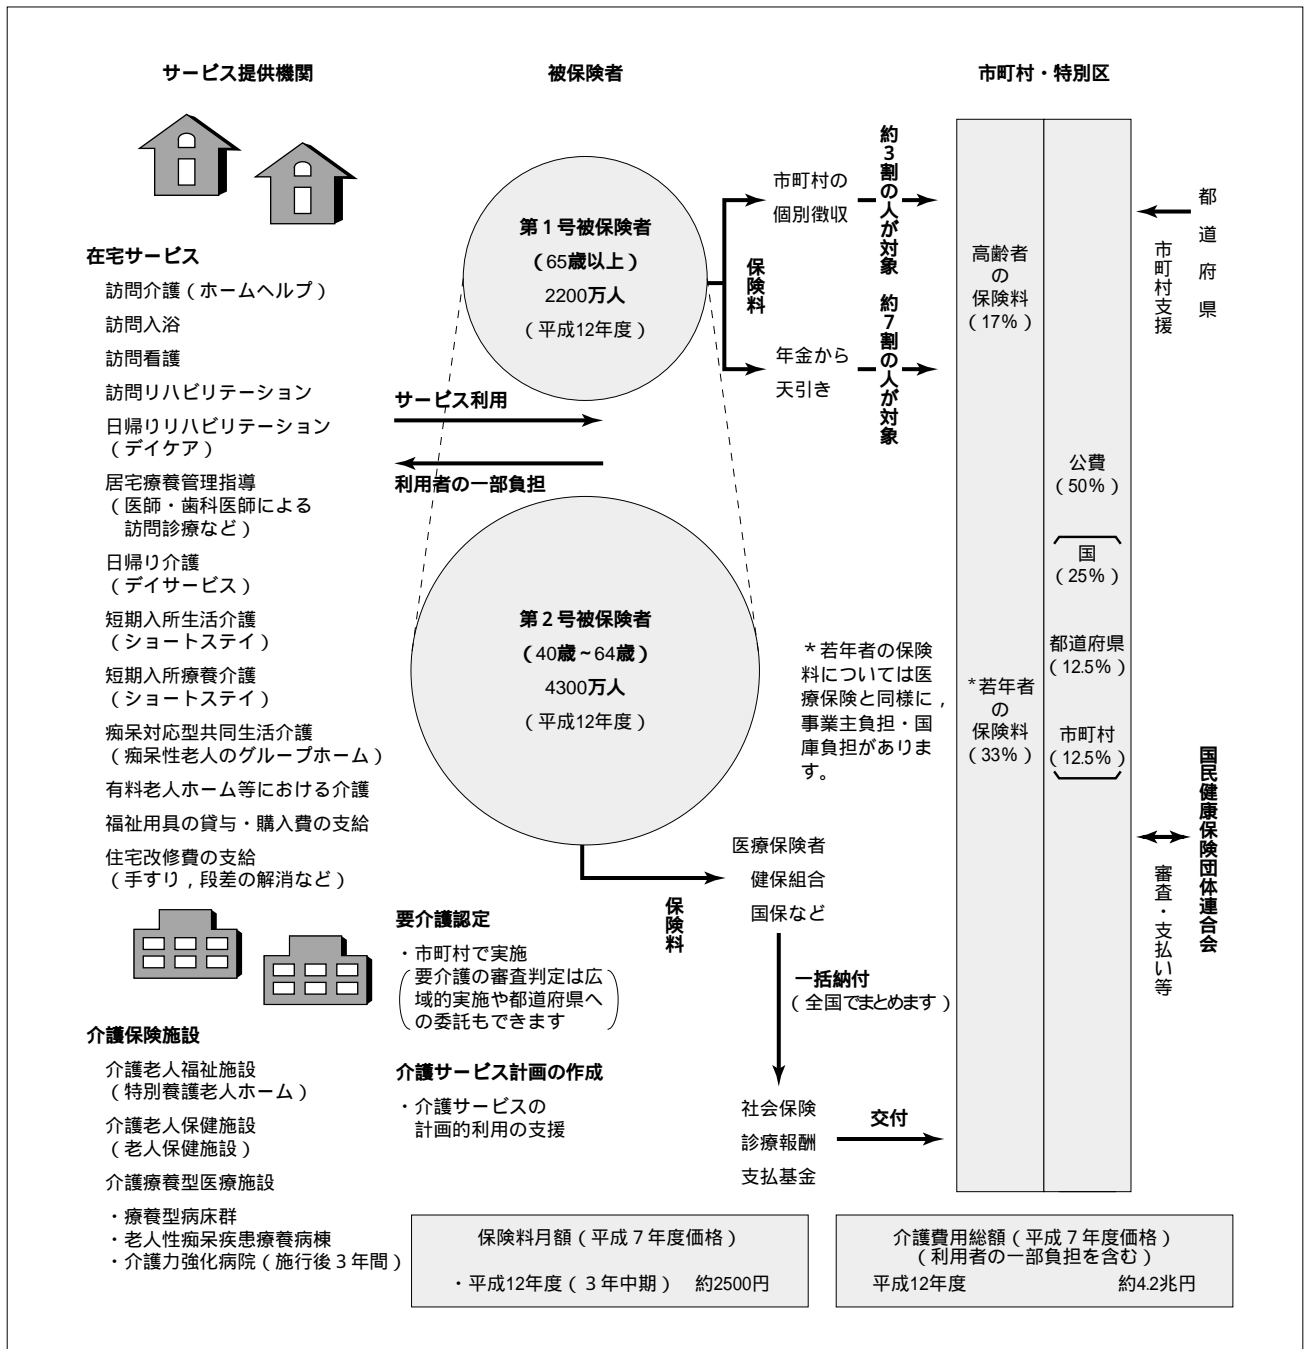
サービス提供機関

被保険者

市町村・特別区

在宅サービス
訪問介護（ホームヘルプ）
訪問入浴
訪問看護
訪問リハビリテーション
日帰りリハビリテーション（デイケア）
居宅療養管理指導（医師・歯科医師による訪問診療など）
日帰り介護（デイサービス）
短期入所生活介護（ショートステイ）
短期入所療養介護（ショートステイ）
痴呆対応型共同生活介護（痴呆性老人のグループホーム）
有料老人ホーム等における介護
福祉用具の貸与・購入費の支給
住宅改修費の支給（手すり，段差の解消など）

介護保険施設
介護老人福祉施設（特別養護老人ホーム）
介護老人保健施設（老人保健施設）
介護療養型医療施設
・療養型病床群
・老人性痴呆疾患療養病棟
・介護力強化病院（施行後３年間）

第１号被保険者
（65歳以上）
2200万人
（平成12年度）

サービス利用

利用者の一部負担

第２号被保険者
（40歳～64歳）
4300万人
（平成12年度）

保険料

市町村の個別徴収

年金から天引き

約３割の人が対象

約７割の人が対象

＊若年者の保険料については医療保険と同様に，事業主負担・国庫負担があります。

保険料

医療保険者
健保組合
国保など

一括納付
（全国でまとめます）

社会保険
診療報酬
支払基金

交付

要介護認定
・市町村で実施
（要介護の審査判定は広域的実施や都道府県への委託もできます）

介護サービス計画の作成
・介護サービスの計画的利用の支援

高齢者の保険料（17%）

＊若年者の保険料（33%）

公費（50%）
国（25%）
都道府県（12.5%）
市町村（12.5%）

都道府県

市町村支援

国民健康保険団体連合会

審査・支払い等

保険料月額（平成７年度価格）
・平成12年度（３年中期）　約2500円

介護費用総額（平成７年度価格）
（利用者の一部負担を含む）
平成12年度　約4.2兆円